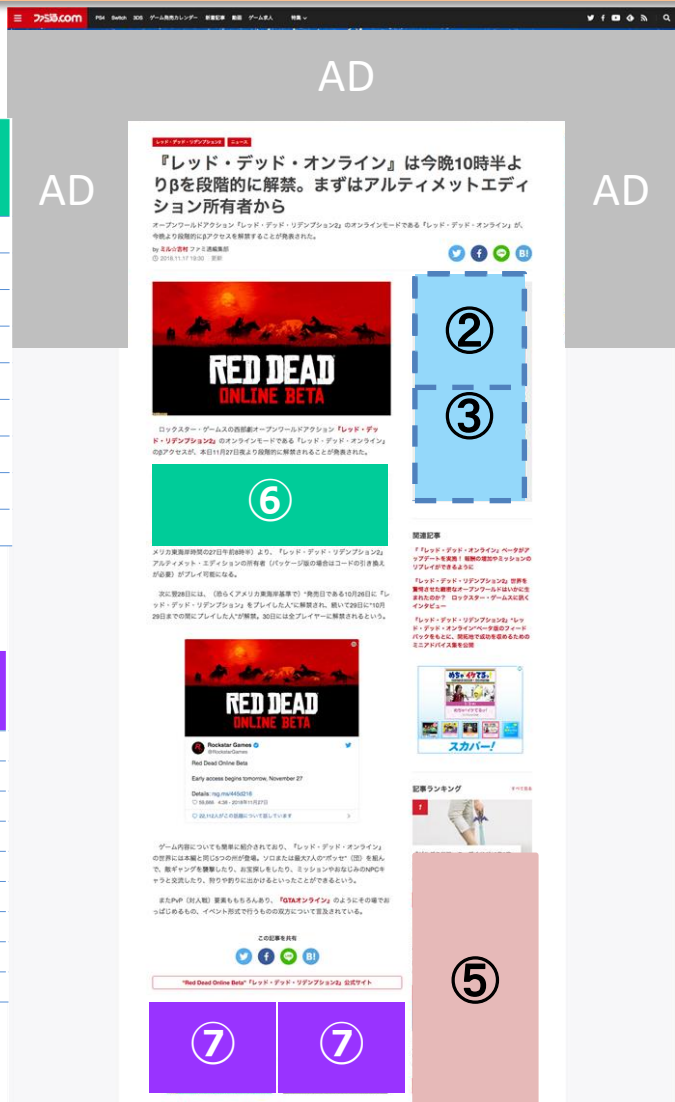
ファミ通.com PS4 Switch 3DS ゲーム発売カレンダー 新着記事 動画 ゲーム求人 特集

AD

AD

AD

レッド・デッド・リデンプション2 ニュース

『レッド・デッド・オンライン』は今晩10時半よりβを段階的に解禁。まずはアルティメットエディション所有者から

オープンワールドアクション『レッド・デッド・リデンプション2』のオンラインモードである『レッド・デッド・オンライン』が、今晩より段階的にβアクセスを解禁することが発表された。

by ミル☆吉村 ファミ通編集部

2018.11.27 19:00 更新

RED DEAD ONLINE BETA

ロックスター・ゲームスの西部劇オープンワールドアクション『レッド・デッド・リデンプション2』のオンラインモードである『レッド・デッド・オンライン』のβアクセスが、本日11月27日夜より段階的に解禁されることが発表された。

②

③

⑥

メリカ東海岸時間の27日午前8時半）より、『レッド・デッド・リデンプション2』アルティメット・エディションの所有者（パッケージ版の場合はコードの引き換えが必要）がプレイ可能になる。

次に翌28日には、（恐らくアメリカ東海岸基準で）"発売日である10月26日に『レッド・デッド・リデンプション』をプレイした人"に解禁され、続いて29日に"10月29日までの間にプレイした人"が解禁。30日には全プレイヤーに解禁されるという。

関連記事

『レッド・デッド・オンライン』ベータがアップデートを実施！報酬の増加やミッションのリプレイができるように

『レッド・デッド・リデンプション2』世界を薫埋させた最強なオープンワールドはいかに生まれたのか？ ロックスター・ゲームスに訊くインタビュー

『レッド・デッド・オンライン』ベータ版のフィードバックをもとに、開拓地で成功を収めるためのミニアドバイス集を公開

RED DEAD ONLINE BETA

Rockstar Games
@RockstarGames

Red Dead Online Beta

Early access begins tomorrow, November 27

Details: rsg.ms/445d216

スカパー！

記事ランキング

ゲーム内容についても簡単に紹介されており、『レッド・デッド・オンライン』の世界には本編と同じ5つの州が登場。ソロまたは最大7人の"ポッセ"（団）を組んで、敵ギャングを襲撃したり、お宝探しをしたり、ミッションやおなじみのNPCキャラと交流したり、狩りや釣りに出かけるといったことができるという。

またPvP（対人戦）要素ももちろんあり、『GTAオンライン』のようにその場でおっぱじめるもの、イベント形式で行うものの双方について言及されている。

この記事を共有

"Red Dead Online Beta"『レッド・デッド・リデンプション2』公式サイト

⑤

⑦

⑦